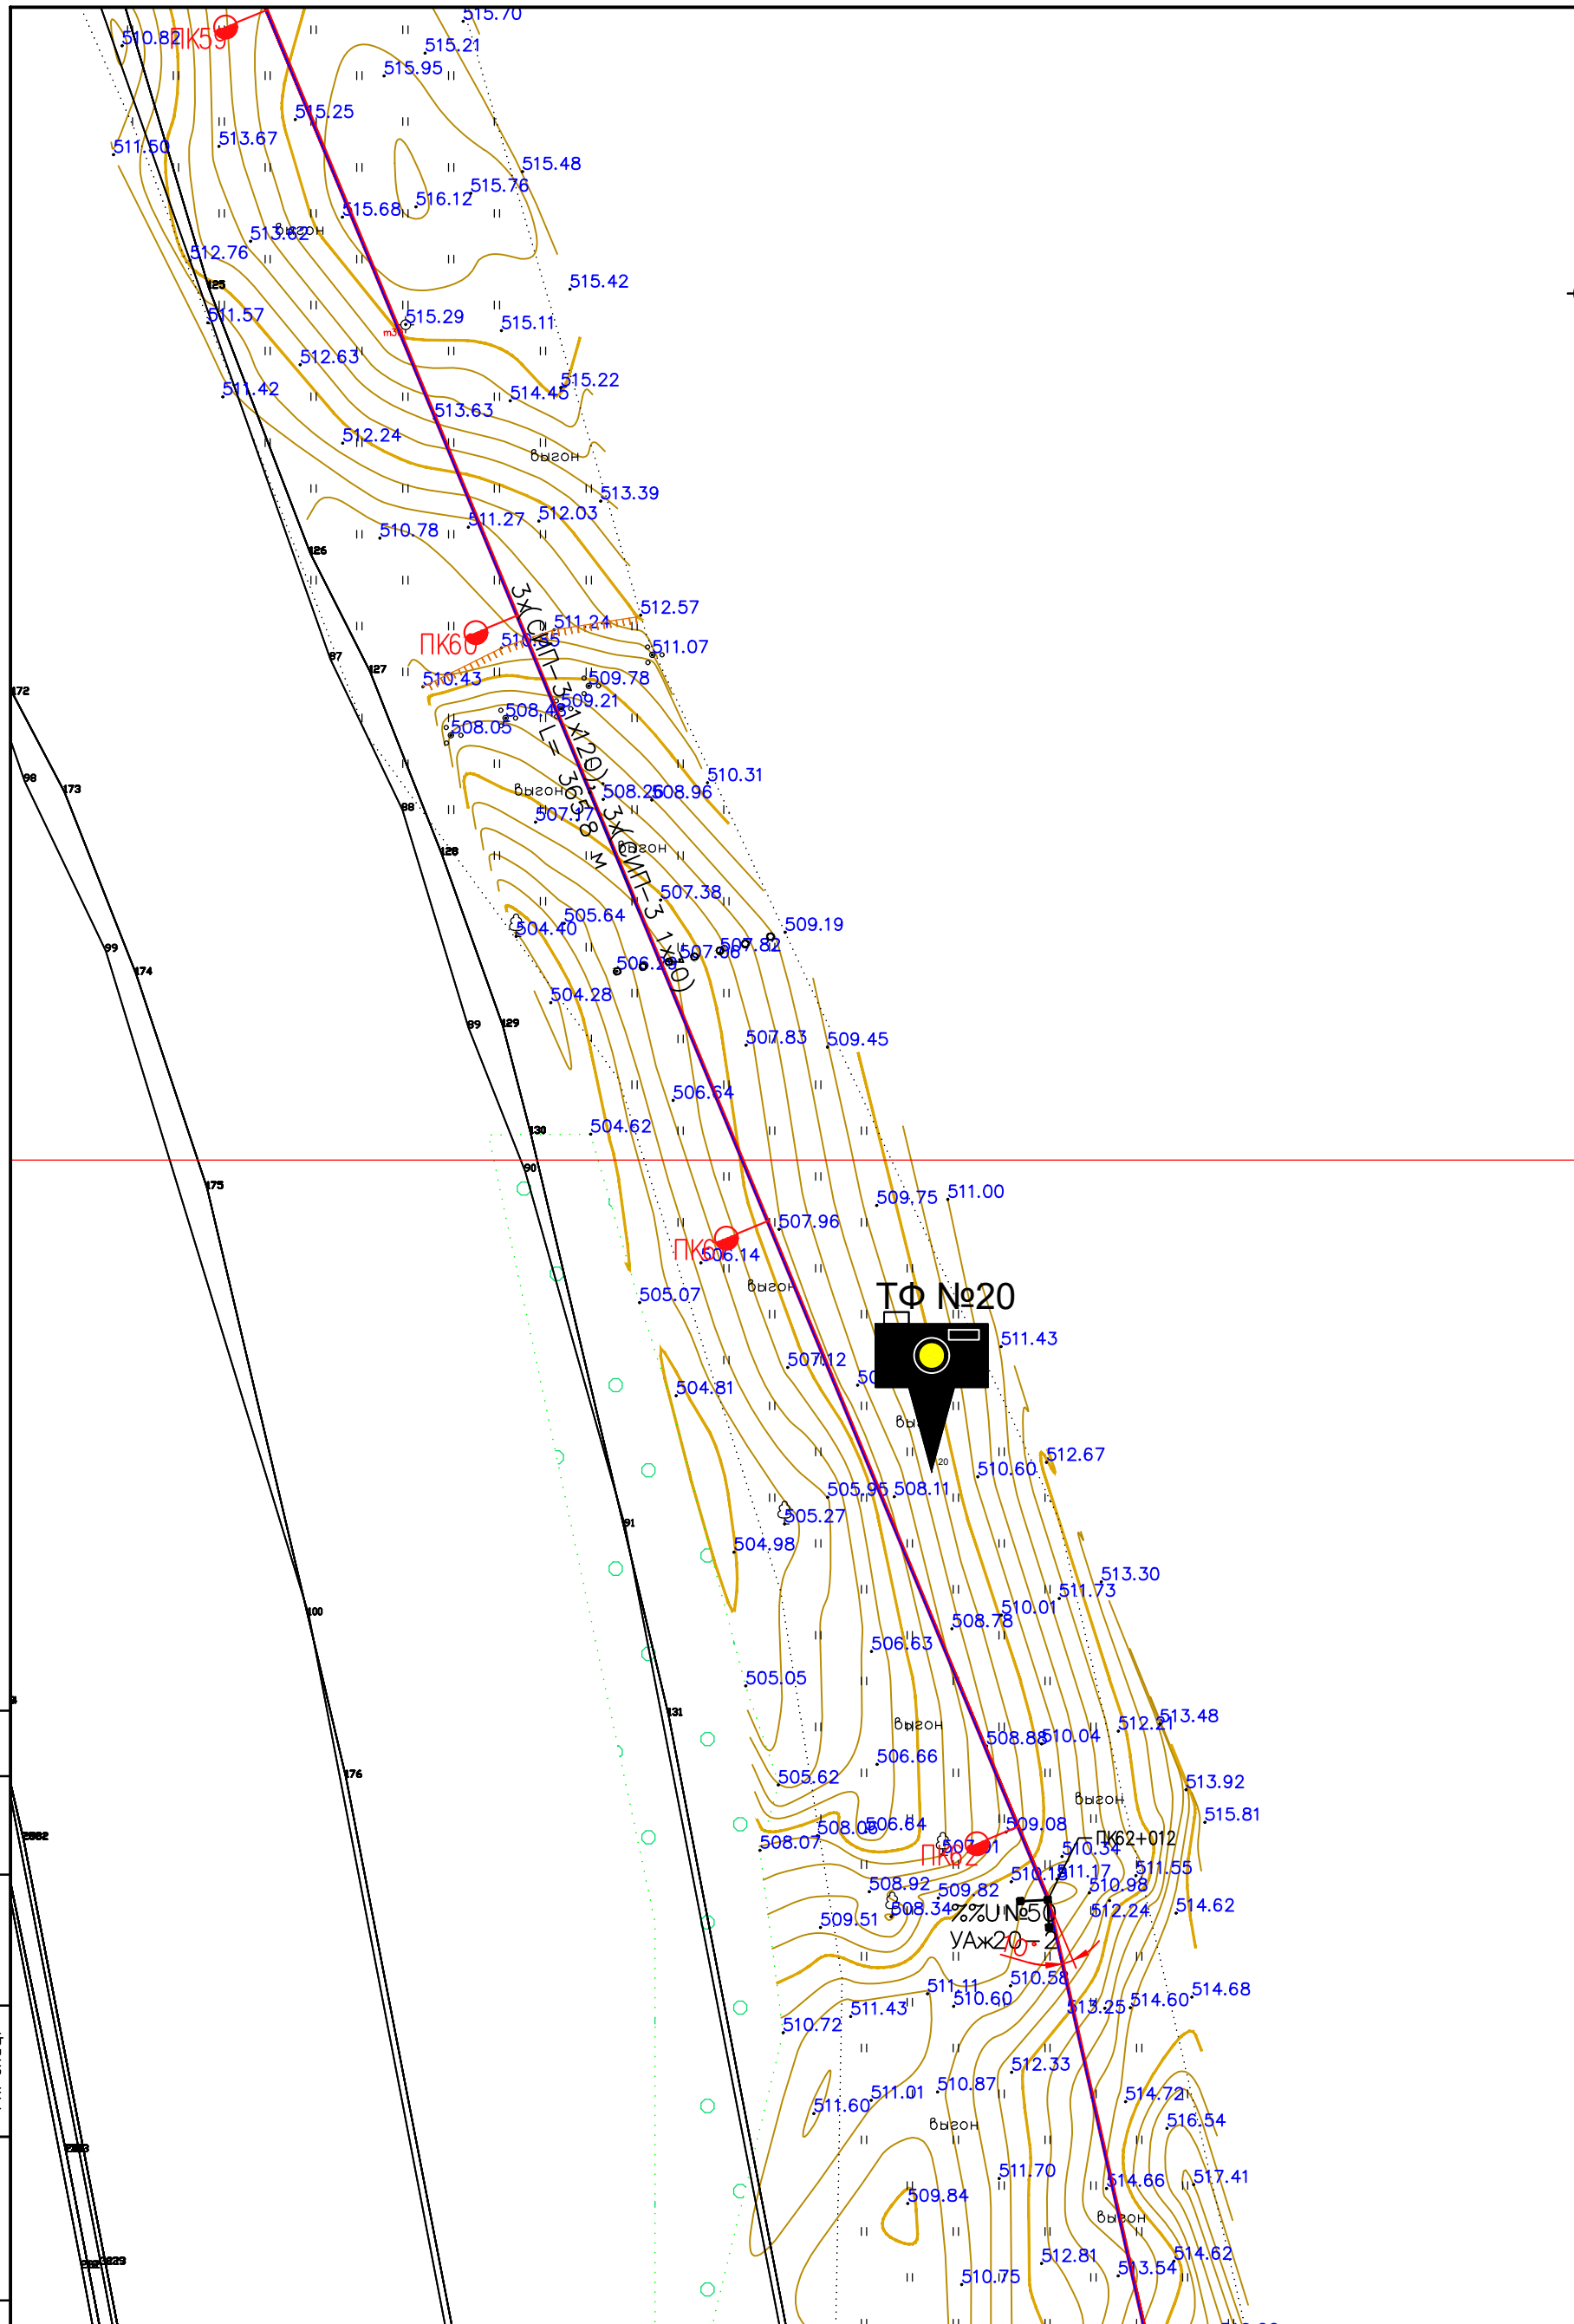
515.70
510.82
ПК59
515.21
515.95
515.25
511.50
513.67
515.48
515.76
516.12
515.68
513.82
выгон
512.76
515.42
125
511.57
515.29
515.11
512.63
515.22
511.42
514.45
513.63
512.24
выгон
513.39
511.27
512.03
510.78
126
512.57
511.24
ПК60
510.15
511.07
3х(СИП-3 1х120), 3х(СИП-3 1х70)
L= 3658 м
87
127
172
510.43
509.78
509.21
508.48
508.05
510.31
98
173
88
выгон
508.25
508.96
507.77
выгон
128
507.38
509.19
505.64
504.40
99
174
506.25
507.08
509.82
504.28
89
129
507.83
509.45
506.64
504.62
130
90
175
509.75
511.00
507.96
ПК61
506.14
выгон
505.07
ТФ №20
511.43
507.12
504.81
20
512.67
510.60
505.95
508.11
505.27
504.98
91
513.30
511.73
510.01
100
508.78
506.63
505.05
131
512.21
513.48
выгон
508.88
510.04
506.66
176
505.62
513.92
выгон
515.81
508.07
508.06
506.64
509.08
ПК62
507.91
ПК62+012
510.34
510.18
511.17
511.55
508.92
509.82
510.98
508.34
%%U №50
512.24
514.62
509.51
УАж20-2
10°
510.58
511.11
514.68
511.43
510.60
513.25
514.60
510.72
512.33
511.60
511.01
510.87
514.72
выгон
516.54
511.70
514.66
517.41
509.84
выгон
512.81
513.54
514.62
510.75